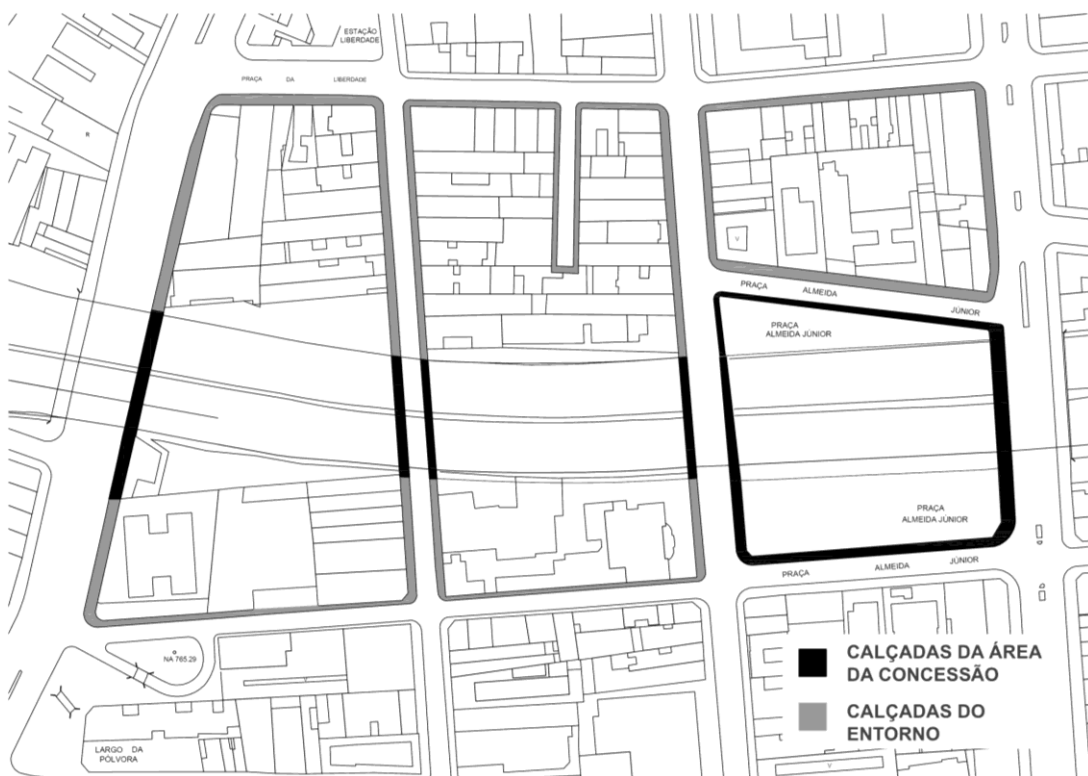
ESTAÇÃO LIBERDADE

PRAÇA DA LIBERDADE

PRAÇA ALMEIDA JÚNIOR

PRAÇA ALMEIDA JÚNIOR

PRAÇA ALMEIDA JÚNIOR

PRAÇA ALMEIDA JÚNIOR

NA 765.29

LARGO DA PÓLVORA

CALÇADAS DA ÁREA DA CONCESSÃO

CALÇADAS DO ENTORNO